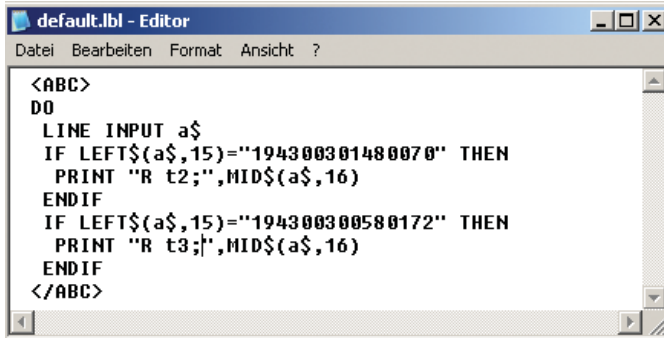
default.lbl - Editor

Datei Bearbeiten Format Ansicht ?

<ABC>
DO
LINE INPUT a$
IF LEFT$(a$,15)="194300301480070" THEN
PRINT "R t2;",MID$(a$,16)
ENDIF
IF LEFT$(a$,15)="194300300580172" THEN
PRINT "R t3;",MID$(a$,16)
ENDIF
</ABC>